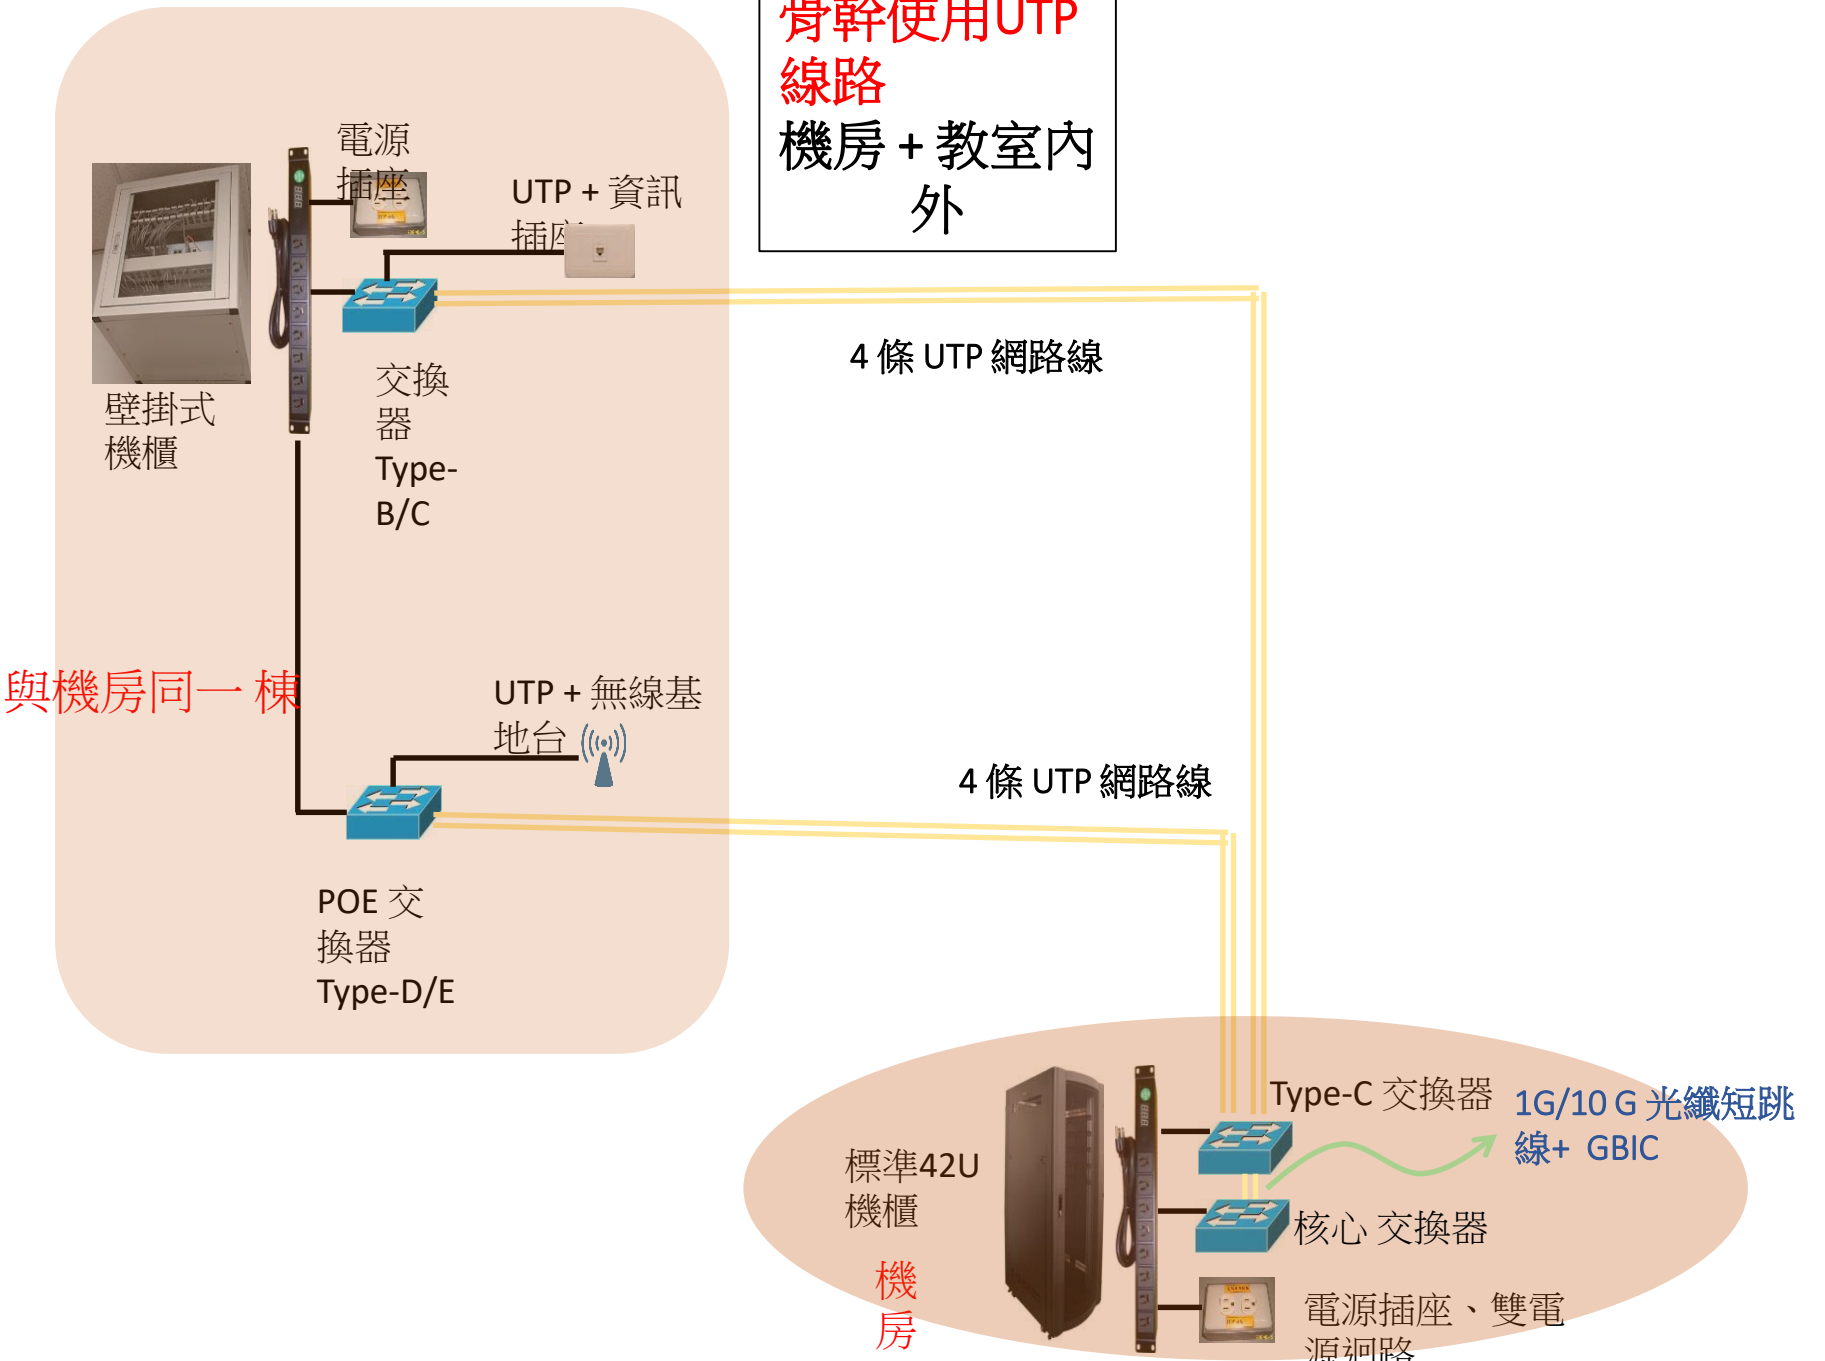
骨幹使用UTP線路
機房 + 教室內外

電源插座

UTP + 資訊插座

壁掛式機櫃

交換器 Type-B/C

4 條 UTP 網路線

與機房同一棟

UTP + 無線基地台

4 條 UTP 網路線

POE 交換器 Type-D/E

Type-C 交換器

1G/10 G 光纖短跳線+ GBIC

標準42U 機櫃

核心 交換器

機房

電源插座、雙電源迴路